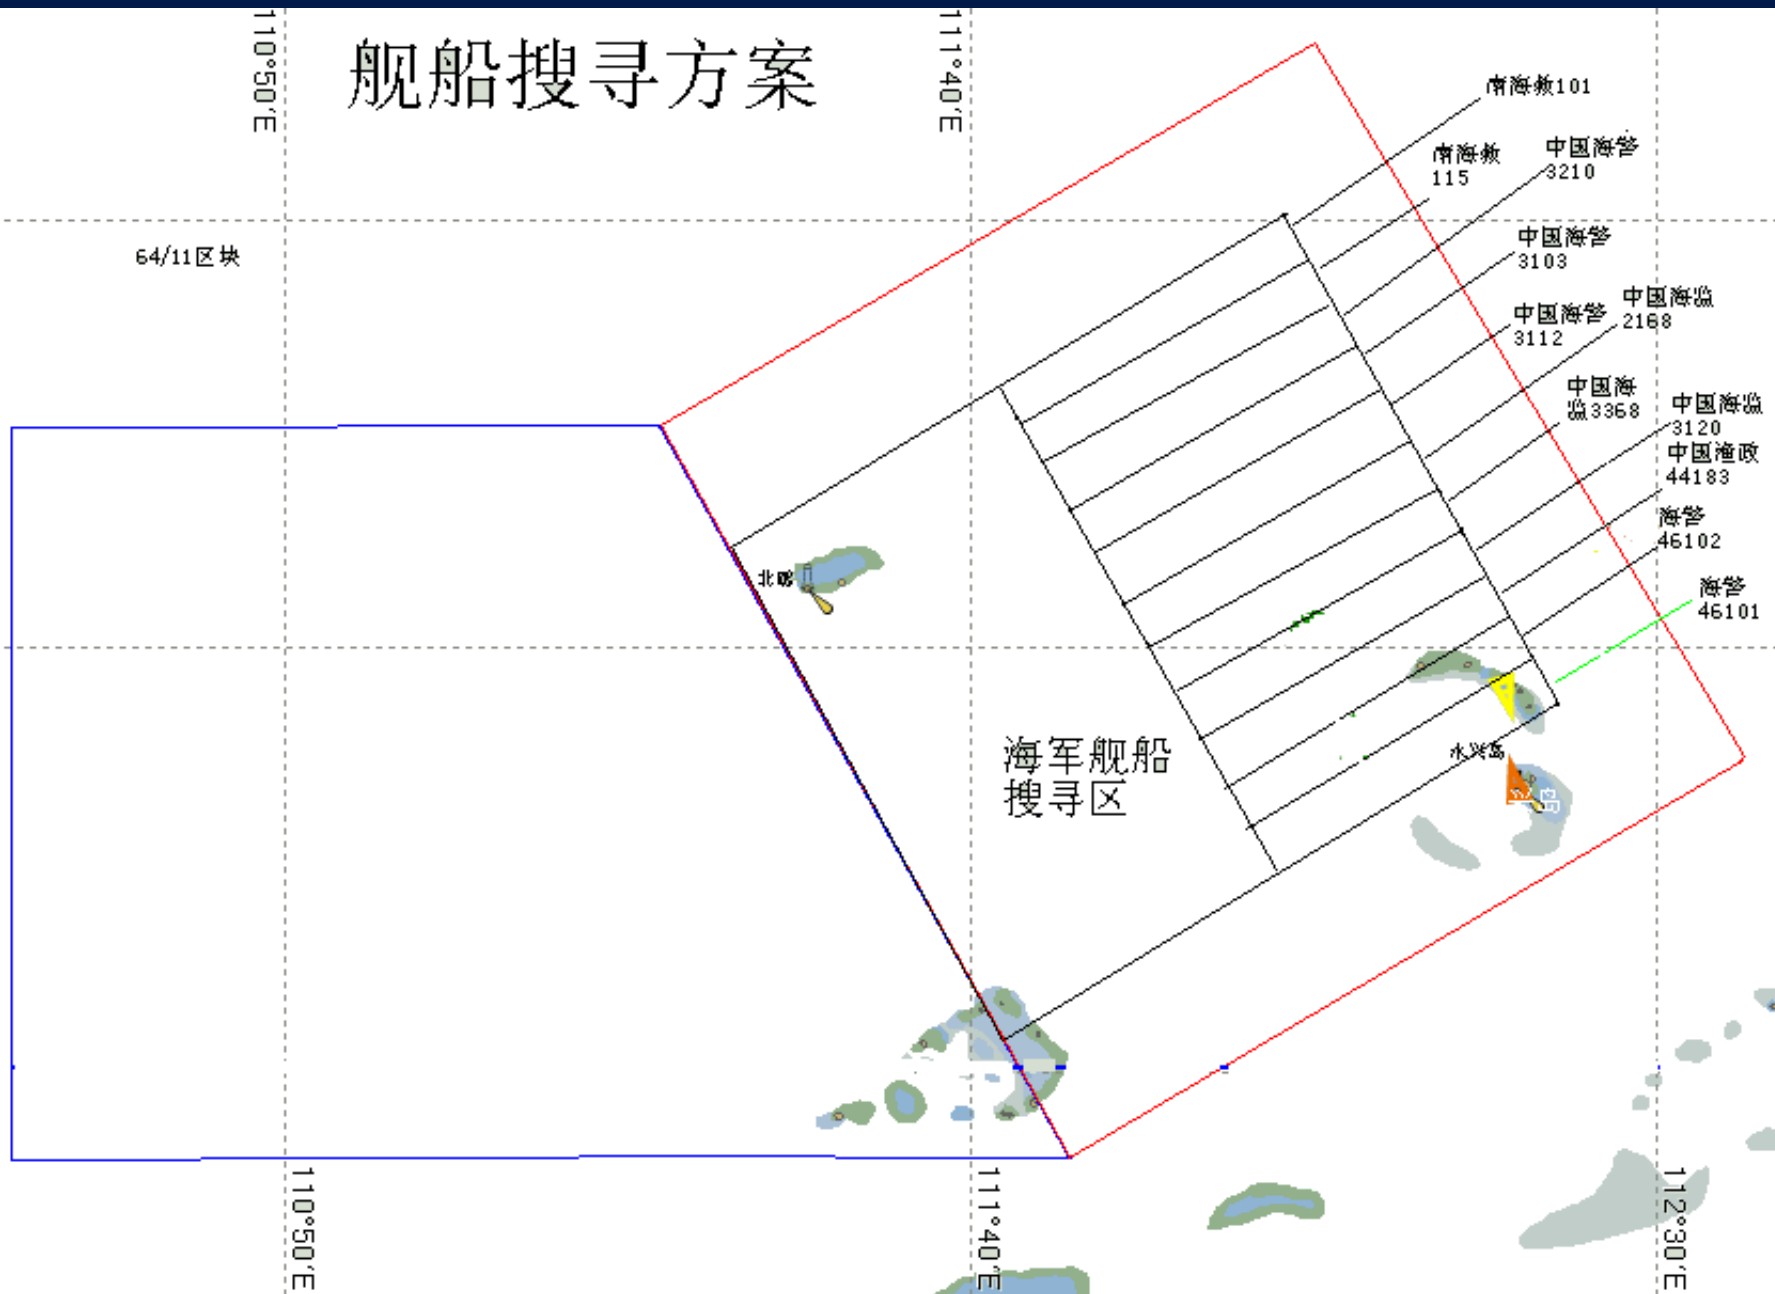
舰船搜寻方案

110°50'E

111°40'E

112°30'E

64/11区块

南海救101

南海救 115

中国海警 3210

中国海警 3103

中国海监 2168

中国海警 3112

中国海监3368

中国海监 3120

中国渔政 44183

海警 46102

海警 46101

北礁

永兴岛

海军舰船搜寻区

110°50'E

111°40'E

112°30'E